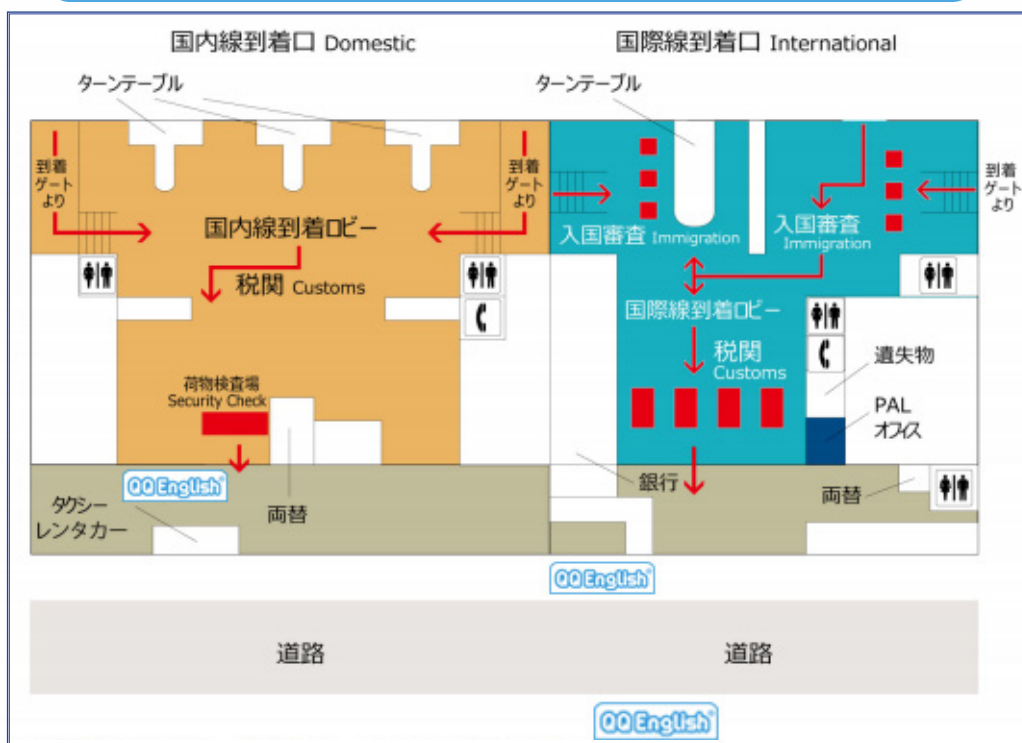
国内線到着口 Domestic

国際線到着口 International

ターンテーブル

ターンテーブル

到着ゲートより

到着ゲートより

到着ゲートより

国内線到着ロビー

入国審査 Immigration

入国審査 Immigration

税関 Customs

国際線到着ロビー

税関 Customs

遺失物

荷物検査場 Security Check

PAL オフィス

QQ English

銀行

両替

タクシー レンタカー

両替

QQ English

道路

道路

QQ English